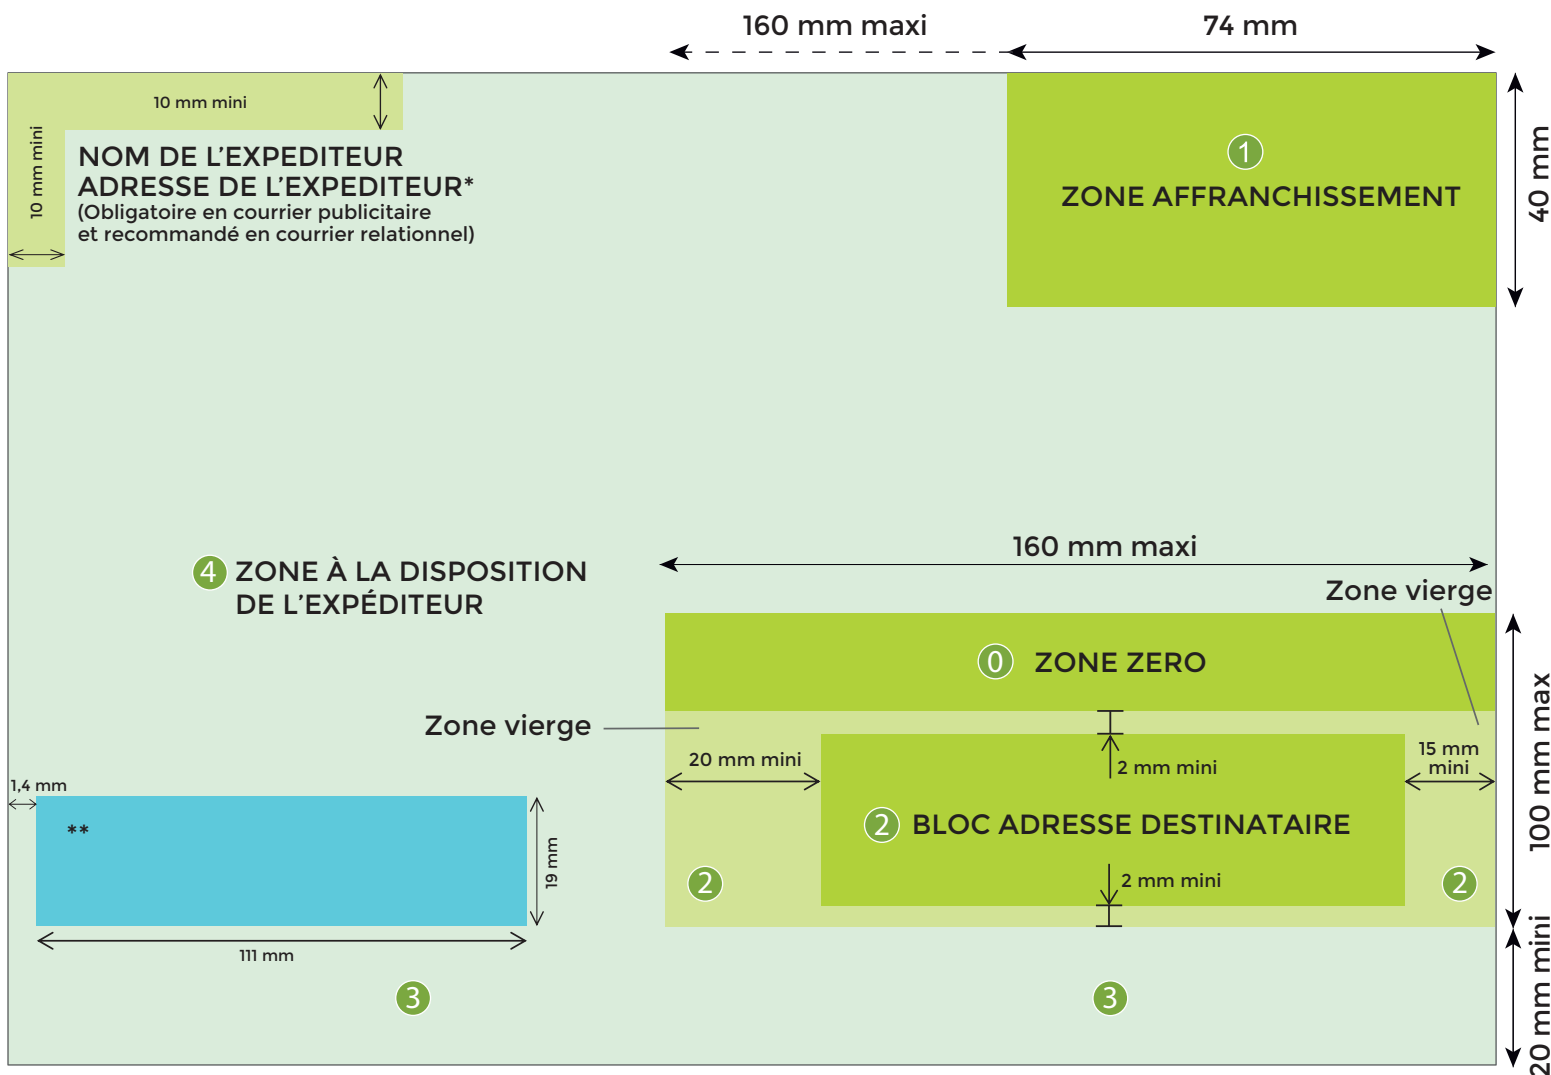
160 mm maxi
74 mm

10 mm mini
10 mm mini
NOM DE L'EXPEDITEUR
ADRESSE DE L'EXPEDITEUR*
(Obligatoire en courrier publicitaire et recommandé en courrier relationnel)

1
ZONE AFFRANCHISSEMENT
40 mm

160 mm maxi
4 ZONE À LA DISPOSITION DE L'EXPÉDITEUR
Zone vierge
0 ZONE ZERO
Zone vierge
20 mm mini
2 mm mini
15 mm mini
2 BLOC ADRESSE DESTINATAIRE
2 mm mini
2
2
100 mm max
1,4 mm
**
19 mm
111 mm
3
3
20 mm mini